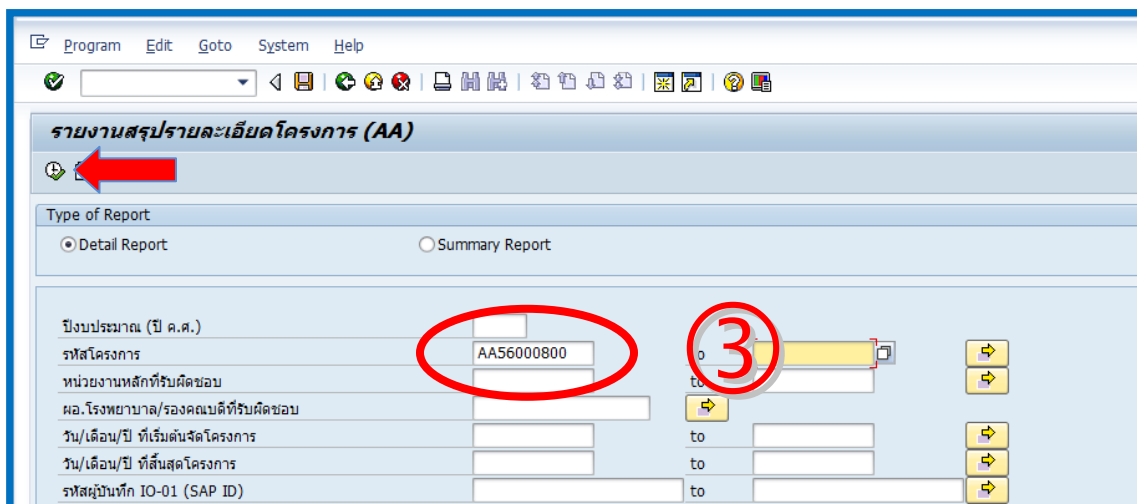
Program Edit Goto System Help

รายงานสรุปรายละเอียดโครงการ (AA)

Type of Report
Detail Report
Summary Report

ปีงบประมาณ (ปี ค.ศ.)
รหัสโครงการ AA56000800 to
หน่วยงานหลักที่รับผิดชอบ to
ผอ.โรงพยาบาล/รองคณบดีที่รับผิดชอบ
วัน/เดือน/ปี ที่เริ่มต้นจัดโครงการ to
วัน/เดือน/ปี ที่สิ้นสุดโครงการ to
รหัสผู้บันทึก IO-01 (SAP ID) to

3